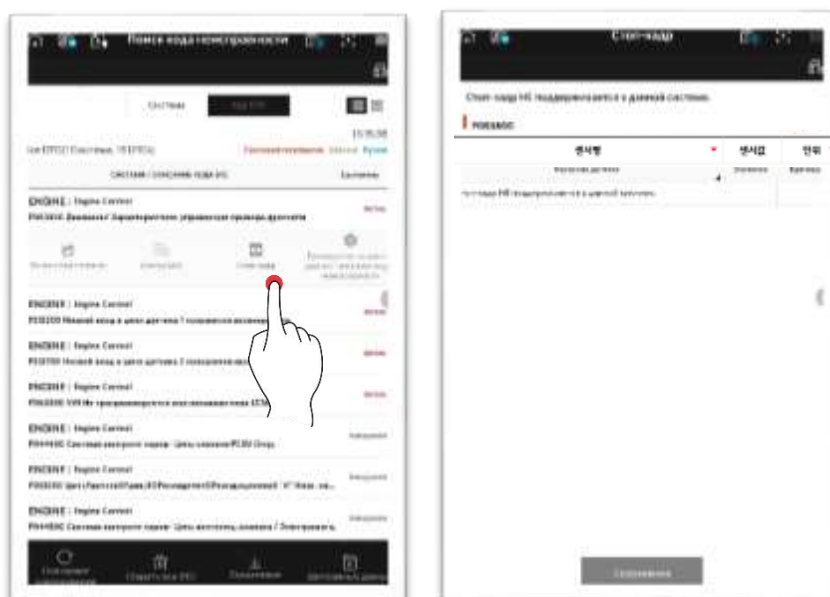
Поиск кода неисправности

Система

ENGINE : Engine Control

ENGINE : Engine Control

ENGINE : Engine Control

ENGINE : Engine Control

ENGINE : Engine Control

ENGINE : Engine Control

ENGINE : Engine Control

Стоп-кадр

Стоп-кадр НЕ поддерживается в данной системе.

P0030

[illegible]

Стоп-кадр НЕ поддерживается в данной системе.

Сохранение